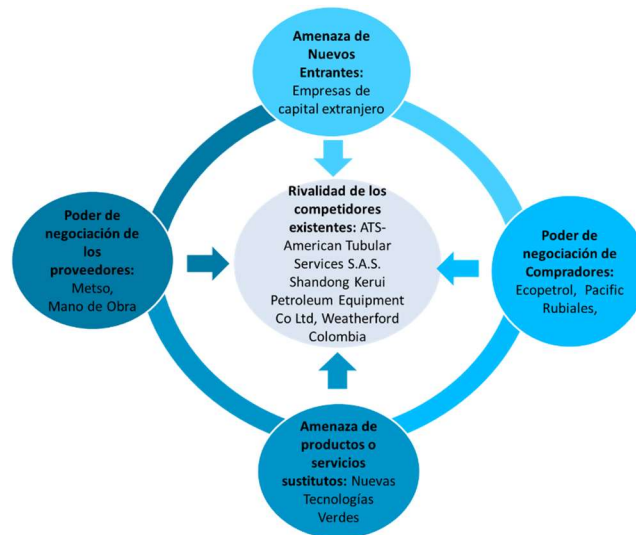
Amenaza de Nuevos Entrantes: Empresas de capital extranjero

Poder de negociación de los proveedores: Metso, Mano de Obra

Rivalidad de los competidores existentes: ATS-American Tubular Services S.A.S. Shandong Kerui Petroleum Equipment Co Ltd, Weatherford Colombia

Poder de negociación de Compradores: Ecopetrol, Pacific Rubiales,

Amenaza de productos o servicios sustitutos: Nuevas Tecnologías Verdes